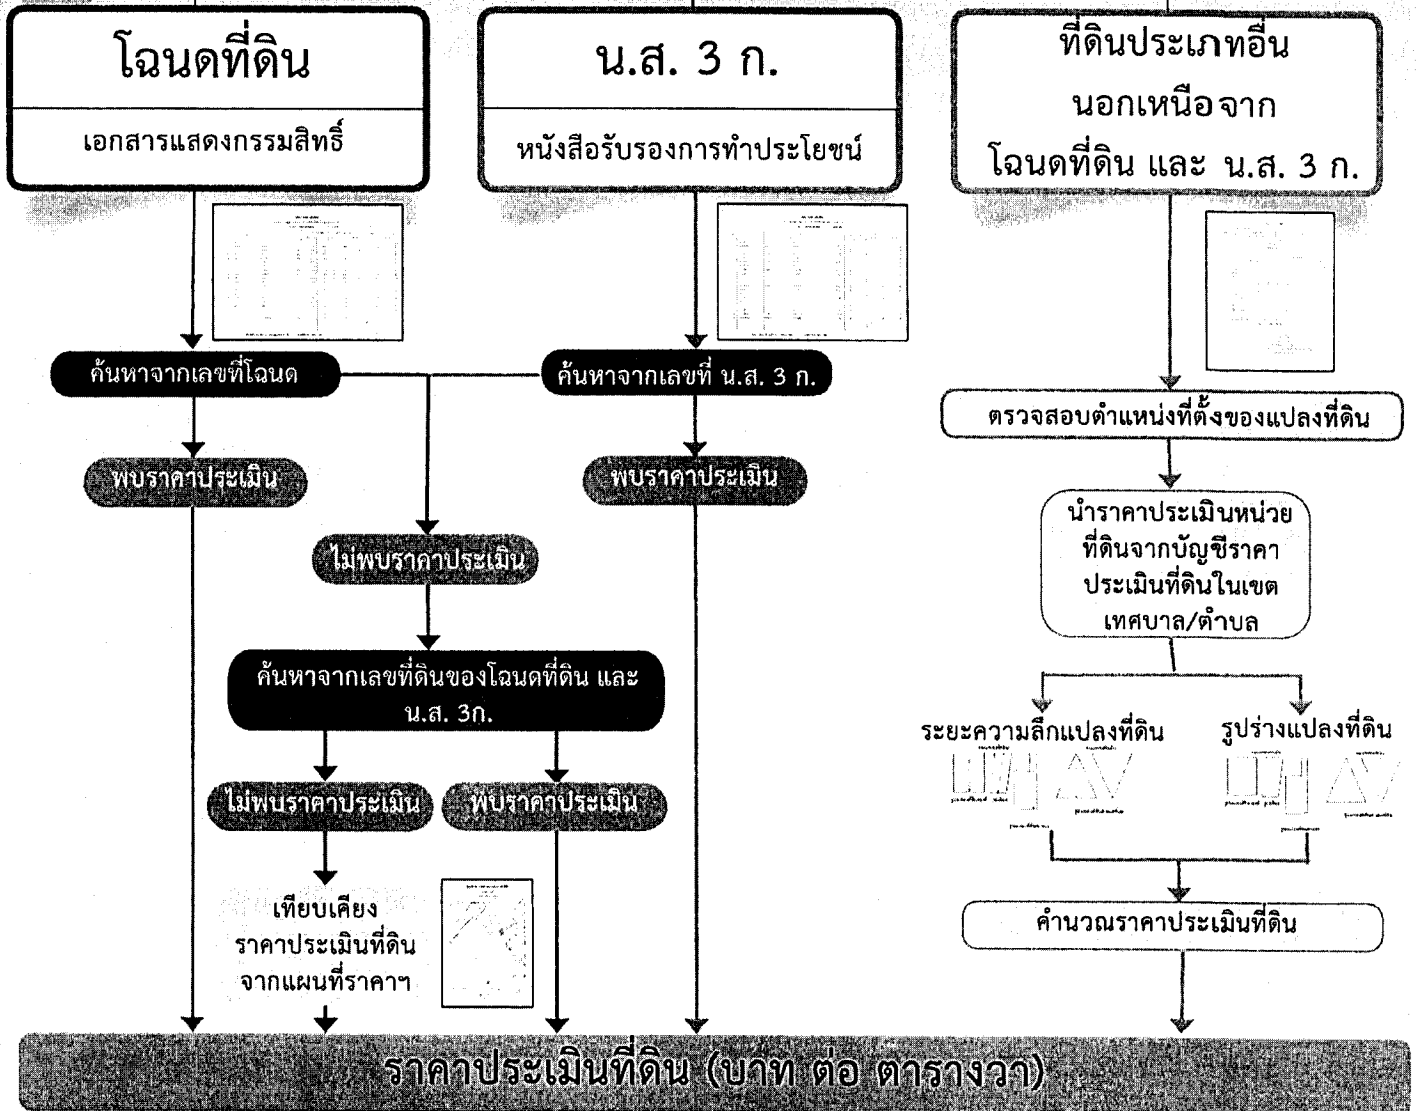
โฉนดที่ดิน

เอกสารแสดงกรรมสิทธิ์

น.ส. 3 ก.

หนังสือรับรองการทำประโยชน์

ที่ดินประเภทอื่น นอกเหนือจาก โฉนดที่ดิน และ น.ส. 3 ก.

ค้นหาจากเลขที่โฉนด

ค้นหาจากเลขที่ น.ส. 3 ก.

ตรวจสอบตำแหน่งที่ตั้งของแปลงที่ดิน

พบราคาประเมิน

พบราคาประเมิน

นำราคาประเมินหน่วยที่ดินจากบัญชีราคาประเมินที่ดินในเขตเทศบาล/ตำบล

ไม่พบราคาประเมิน

ค้นหาจากเลขที่ดินของโฉนดที่ดิน และ น.ส. 3ก.

ระยะความลึกแปลงที่ดิน

รูปร่างแปลงที่ดิน

ไม่พบราคาประเมิน

พบราคาประเมิน

เทียบเคียงราคาประเมินที่ดินจากแผนที่ราคาฯ

คำนวณราคาประเมินที่ดิน

ราคาประเมินที่ดิน (บาท ต่อ ตารางวา)